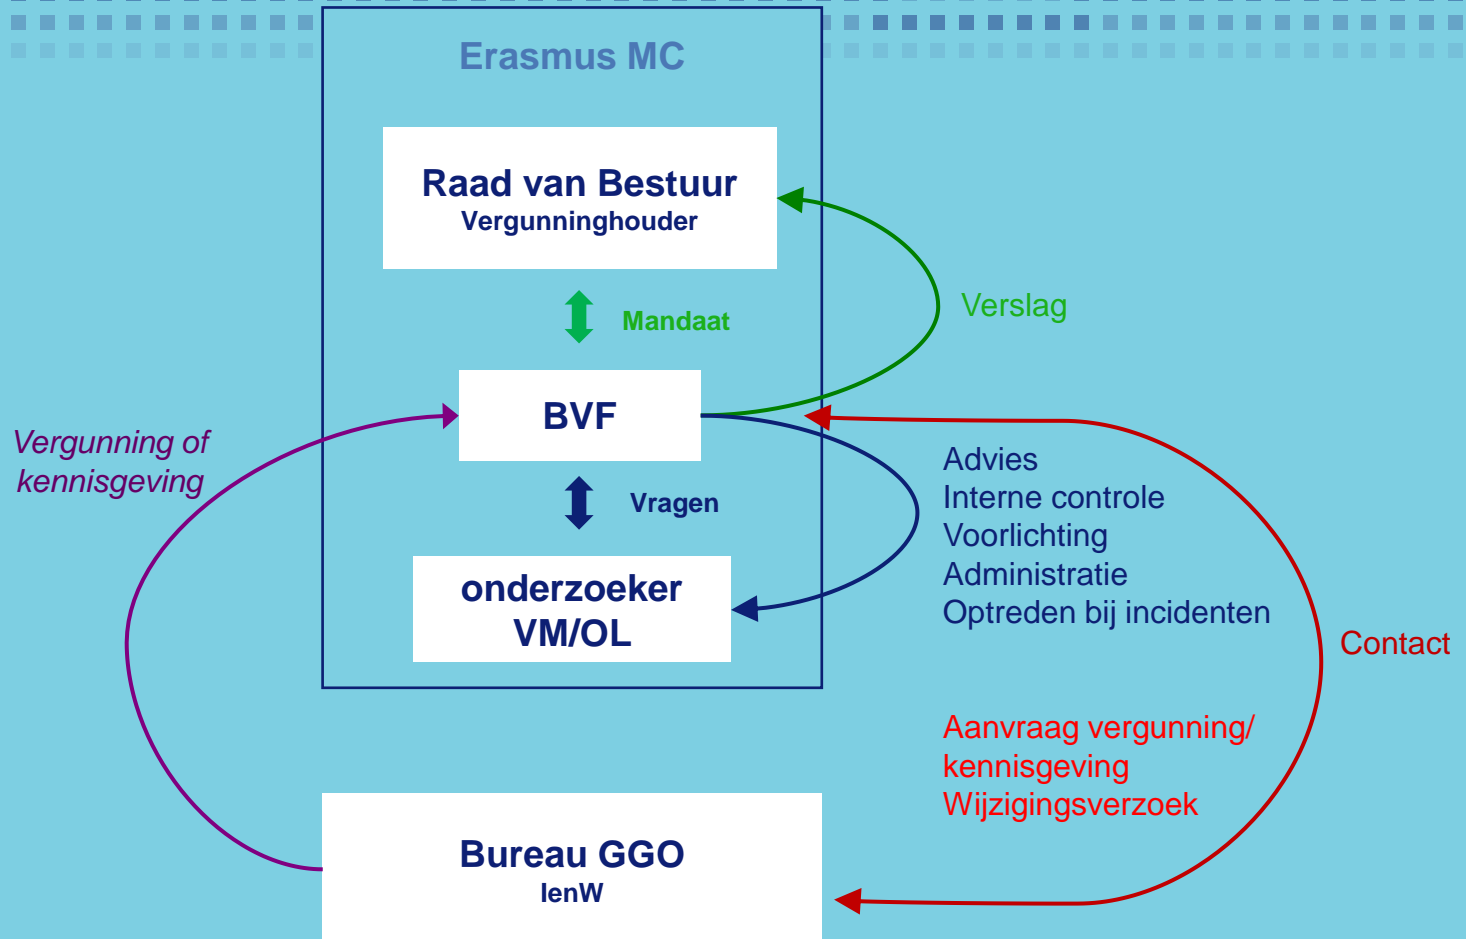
Erasmus MC

Raad van Bestuur
Vergunninghouder

Mandaat

Verslag

Vergunning of kennisgeving

BVF

Vragen

onderzoeker
VM/OL

Advies
Interne controle
Voorlichting
Administratie
Optreden bij incidenten

Contact

Aanvraag vergunning/ kennisgeving
Wijzigingsverzoek

Bureau GGO
IenW